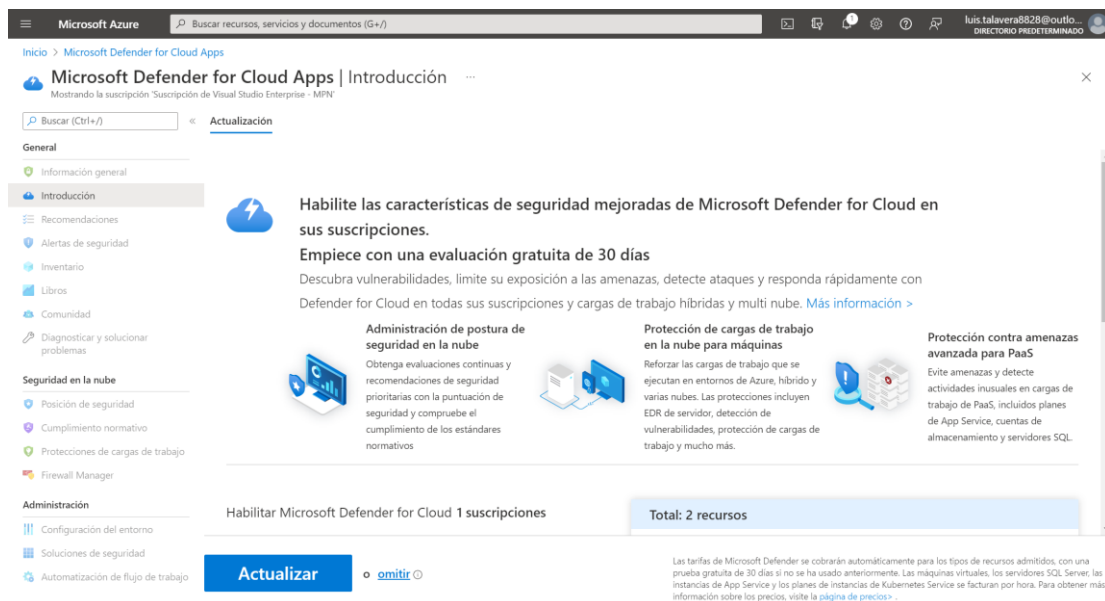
Microsoft Azure

Buscar recursos, servicios y documentos (G+/)

luis.talavera8828@outlo...
DIRECTORIO PREDETERMINADO

Inicio > Microsoft Defender for Cloud Apps

Microsoft Defender for Cloud Apps | Introducción ...
Mostrando la suscripción 'Suscripción de Visual Studio Enterprise - MPN'

Buscar (Ctrl+/)

Actualización

General
Información general
Introducción
Recomendaciones
Alertas de seguridad
Inventario
Libros
Comunidad
Diagnosticar y solucionar problemas

Seguridad en la nube
Posición de seguridad
Cumplimiento normativo
Protecciones de cargas de trabajo
Firewall Manager

Administración
Configuración del entorno
Soluciones de seguridad
Automatización de flujo de trabajo

Habilite las características de seguridad mejoradas de Microsoft Defender for Cloud en sus suscripciones.

Empiece con una evaluación gratuita de 30 días

Descubra vulnerabilidades, limite su exposición a las amenazas, detecte ataques y responda rápidamente con Defender for Cloud en todas sus suscripciones y cargas de trabajo híbridas y multi nube. Más información >

Administración de postura de seguridad en la nube
Obtenga evaluaciones continuas y recomendaciones de seguridad prioritarias con la puntuación de seguridad y compruebe el cumplimiento de los estándares normativos

Protección de cargas de trabajo en la nube para máquinas
Reforzar las cargas de trabajo que se ejecutan en entornos de Azure, híbrido y varias nubes. Las protecciones incluyen EDR de servidor, detección de vulnerabilidades, protección de cargas de trabajo y mucho más.

Protección contra amenazas avanzada para PaaS
Evite amenazas y detecte actividades inusuales en cargas de trabajo de PaaS, incluidos planes de App Service, cuentas de almacenamiento y servidores SQL.

Habilitar Microsoft Defender for Cloud 1 suscripciones

Total: 2 recursos

Actualizar

o omitir

Las tarifas de Microsoft Defender se cobrarán automáticamente para los tipos de recursos admitidos, con una prueba gratuita de 30 días si no se ha usado anteriormente. Las máquinas virtuales, los servidores SQL Server, las instancias de App Service y los planes de instancias de Kubernetes Service se facturan por hora. Para obtener más información sobre los precios, visite la página de precios> .